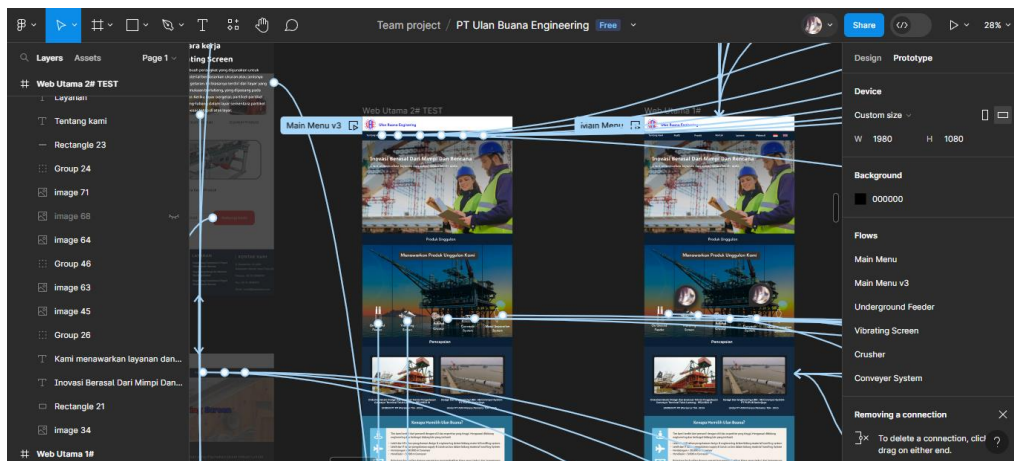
Team project / PT Ulan Buana Engineering Free

Share

28%

Layers Assets Page 1

Web Utama 2# TEST

Layanan

Tentang kami

Rectangle 23

Group 24

image 71

image 68

image 64

Group 46

image 63

image 45

Group 26

Kami menawarkan layanan dan...

Inovasi Berasal Dari Mimpi Dan...

Rectangle 21

image 34

Web Utama 1#

ara kerja
ting Screen

Main Menu v3

Web Utama 2# TEST

Web Utama 1#

Main Menu

Inovasi Berasal Dari Mimpi Dan Rencana

Produk Unggulan

Menawarkan Produk Unggulan Kami

Pencapaian

Kenapa Memilih Ulan Buana?

Design Prototype

Device

Custom size

W 1980 H 1080

Background

000000

Flows

Main Menu

Main Menu v3

Underground Feeder

Vibrating Screen

Crusher

Conveyer System

Removing a connection

To delete a connection, click drag on either end.